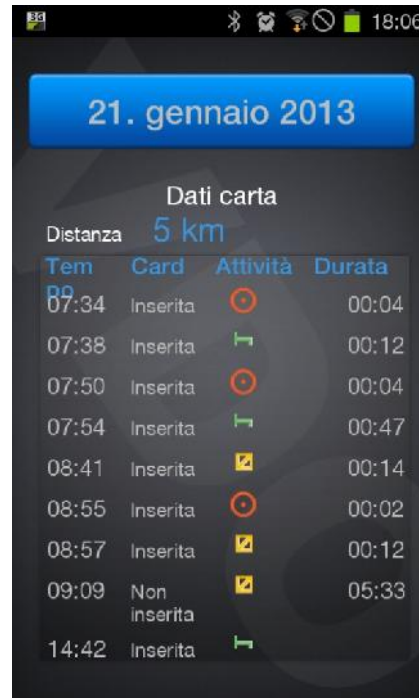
3G 18:06

21. gennaio 2013

Dati carta

Distanza 5 km

| Tempo | Card | Attività | Durata |
|---|---|---|---|
| 07:34 | Inserita | | 00:04 |
| 07:38 | Inserita | | 00:12 |
| 07:50 | Inserita | | 00:04 |
| 07:54 | Inserita | | 00:47 |
| 08:41 | Inserita | | 00:14 |
| 08:55 | Inserita | | 00:02 |
| 08:57 | Inserita | | 00:12 |
| 09:09 | Non inserita | | 05:33 |
| 14:42 | Inserita | | |